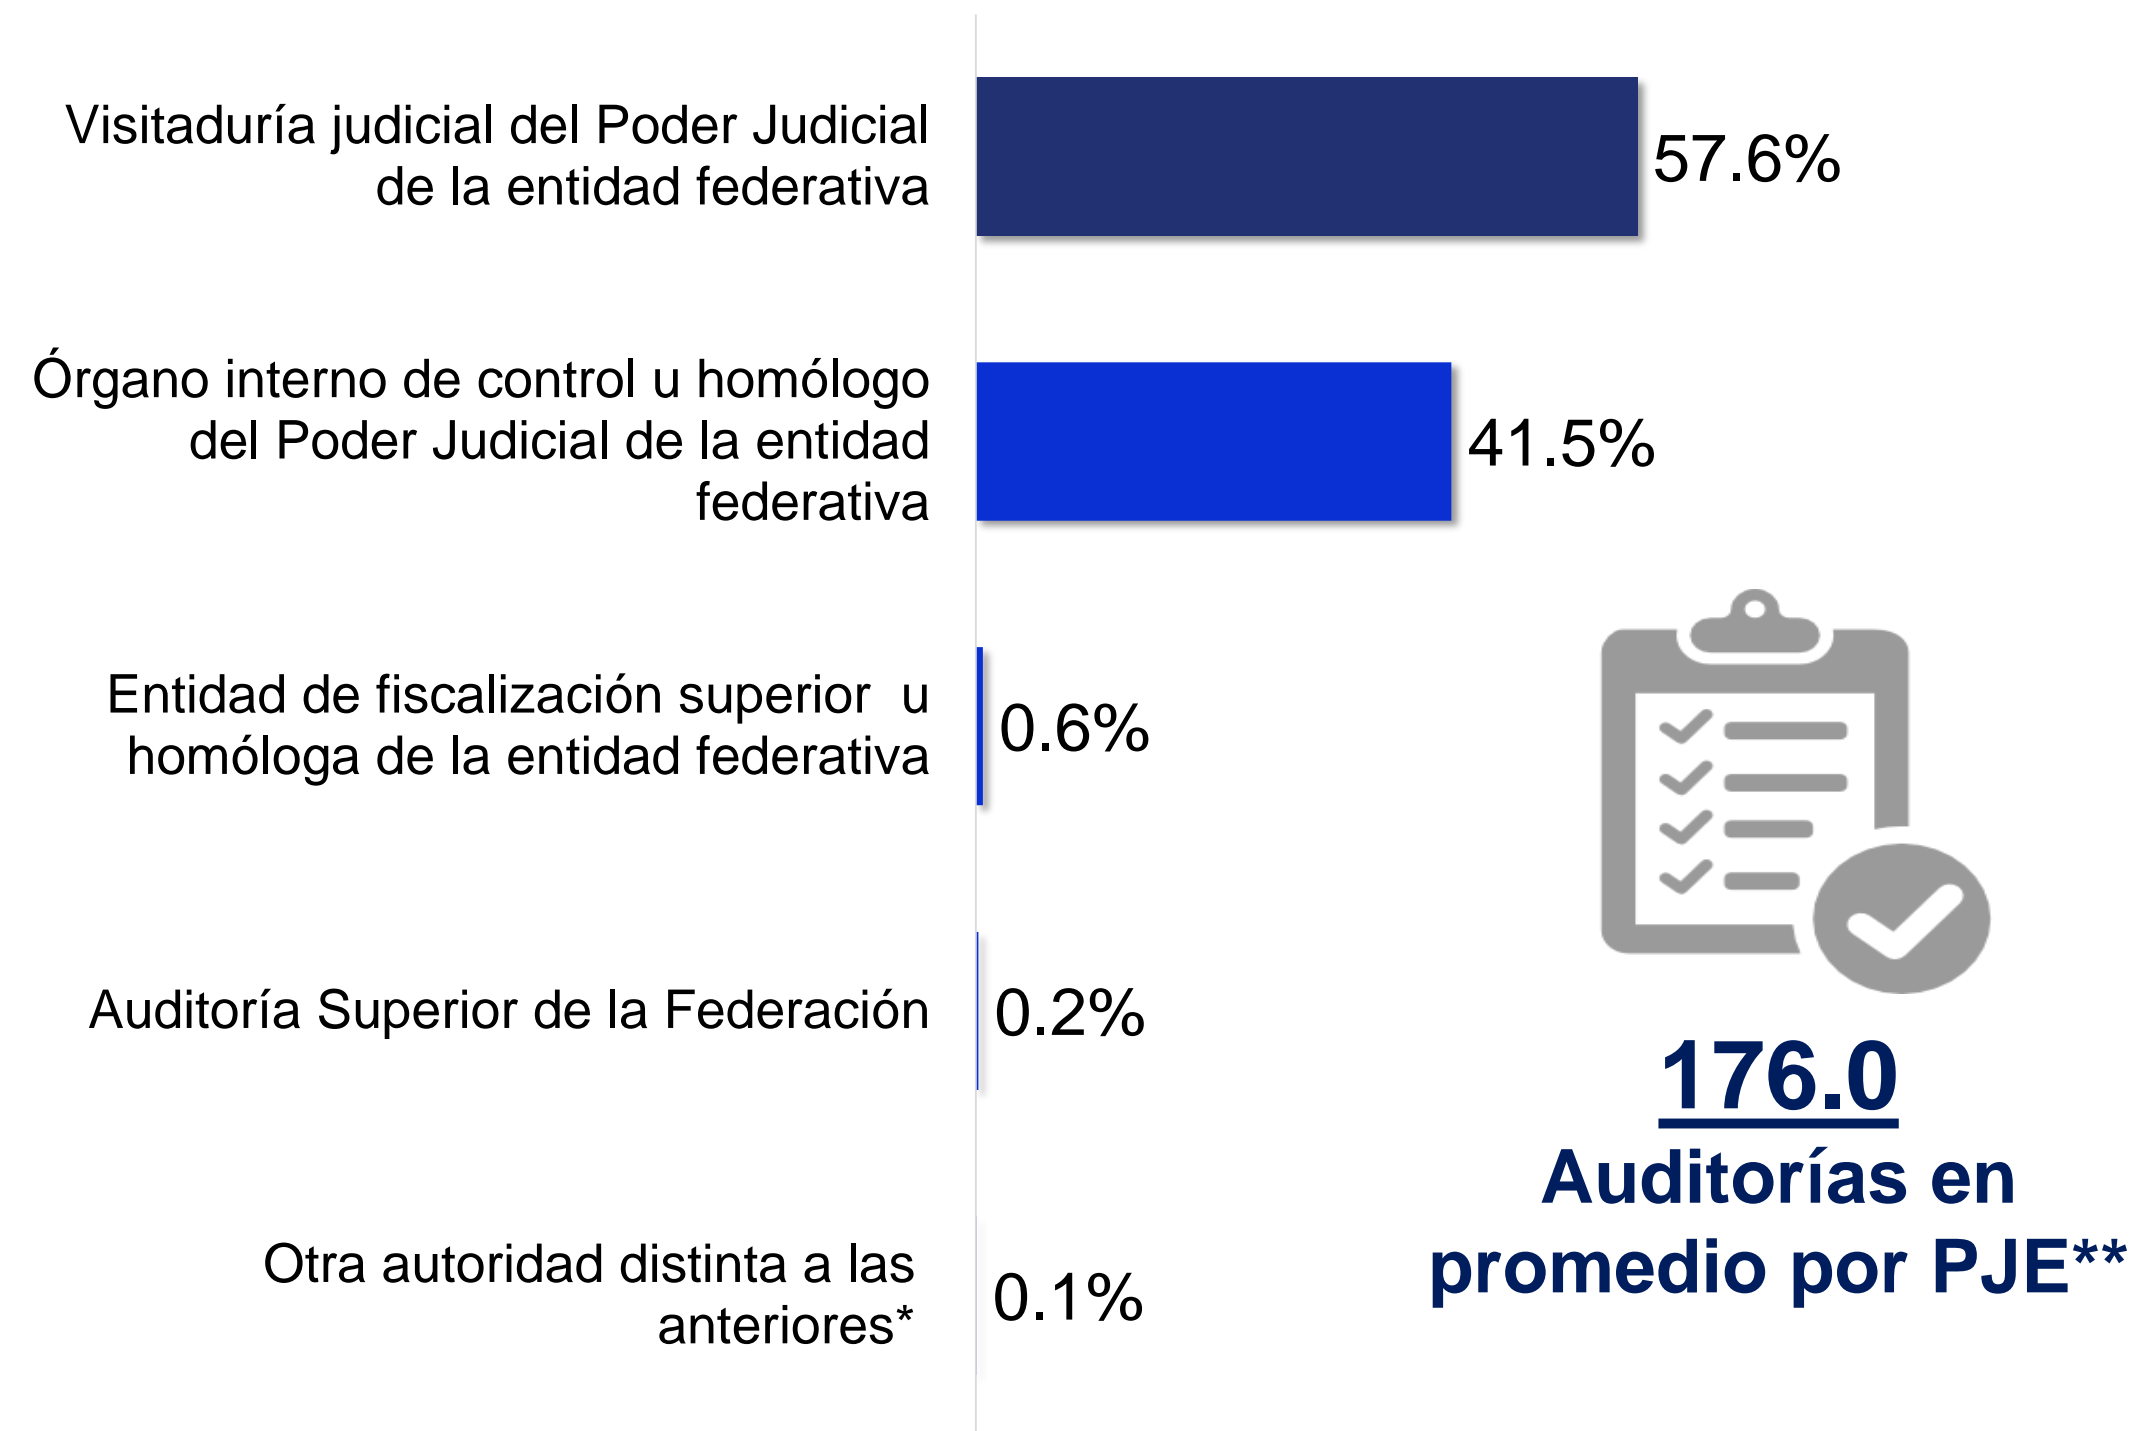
Visitaduría judicial del Poder Judicial de la entidad federativa
57.6%

Órgano interno de control u homólogo del Poder Judicial de la entidad federativa
41.5%

Entidad de fiscalización superior u homóloga de la entidad federativa
0.6%

Auditoría Superior de la Federación
0.2%

Otra autoridad distinta a las anteriores*
0.1%

176.0
Auditorías en promedio por PJE**